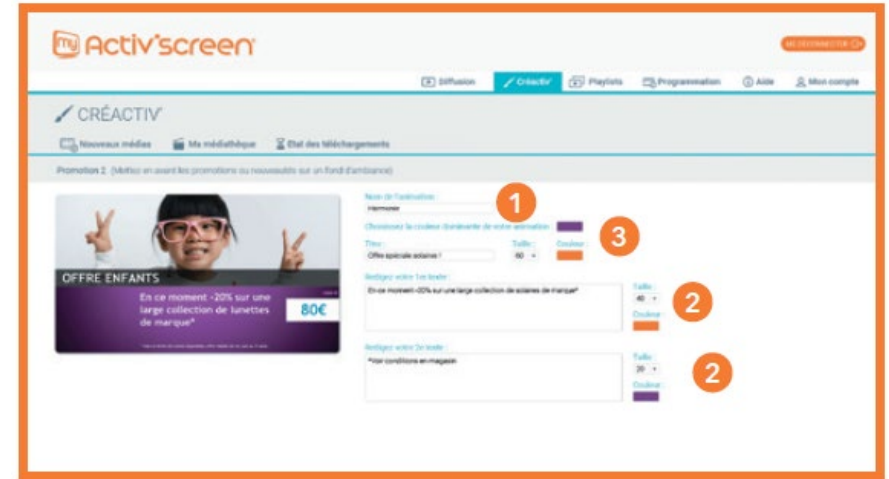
my Activ'screen

ME DÉCONNECTER

Diffusion
Créactiv'
Playlists
Programmation
Aide
Mon compte

CRÉACTIV'

Nouveaux médias
Ma médiathèque
État des téléchargements

Promotion 1 (Mettez en avant les promotions ou nouveautés sur un fond d'ambiance)

OFFRE ENFANTS
En ce moment -20% sur une large collection de lunettes de marque*
80€
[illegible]

Nom de l'animation :
Hermoise

1

Choisissez la couleur dominante de votre animation :

3

Titre :
Offre spéciale solaires !
Taille :
60
Couleur :

Rédigez votre 1er texte :
En ce moment -20% sur une large collection de solaires de marque*
Taille :
40
Couleur :

2

Rédigez votre 2e texte :
*Voir conditions en magasin
Taille :
20
Couleur :

2